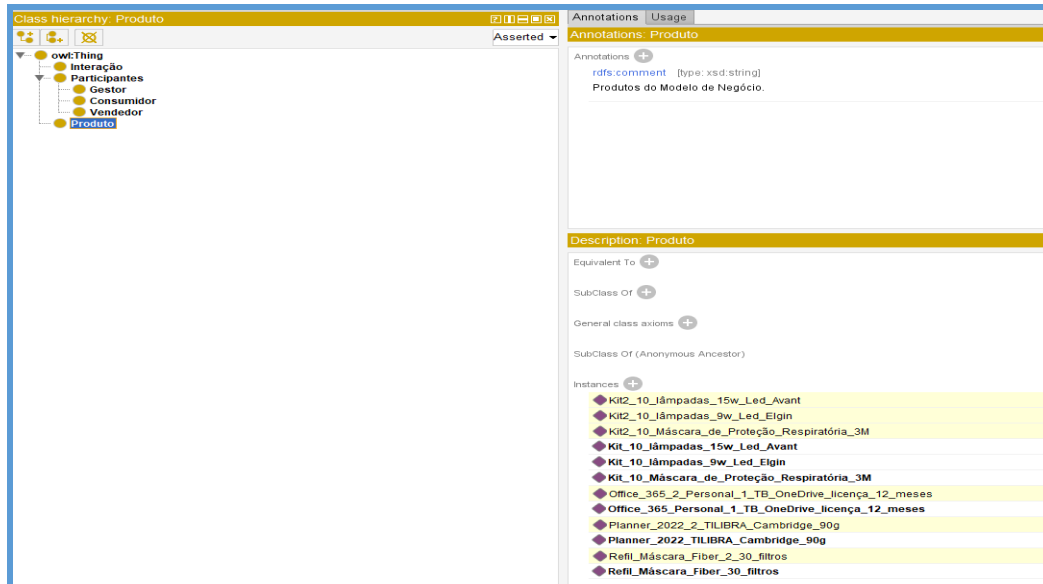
Class hierarchy: Produto

Asserted

owl:Thing
Interação
Participantes
Gestor
Consumidor
Vendedor
Produto

Annotations Usage

Annotations: Produto

Annotations

rdfs:comment [type: xsd:string]
Produtos do Modelo de Negócio.

Description: Produto

Equivalent To

SubClass Of

General class axioms

SubClass Of (Anonymous Ancestor)

Instances

Kit2_10_lâmpadas_15w_Led_Avant
Kit2_10_lâmpadas_9w_Led_Elgin
Kit2_10_Máscara_de_Proteção_Respiratória_3M
Kit_10_lâmpadas_15w_Led_Avant
Kit_10_lâmpadas_9w_Led_Elgin
Kit_10_Máscara_de_Proteção_Respiratória_3M
Office_365_2_Personal_1_TB_OneDrive_licença_12_meses
Office_365_Personal_1_TB_OneDrive_licença_12_meses
Planner_2022_2_TILIBRA_Cambridge_90g
Planner_2022_TILIBRA_Cambridge_90g
Refil_Máscara_Fiber_2_30_filtros
Refil_Máscara_Fiber_30_filtros